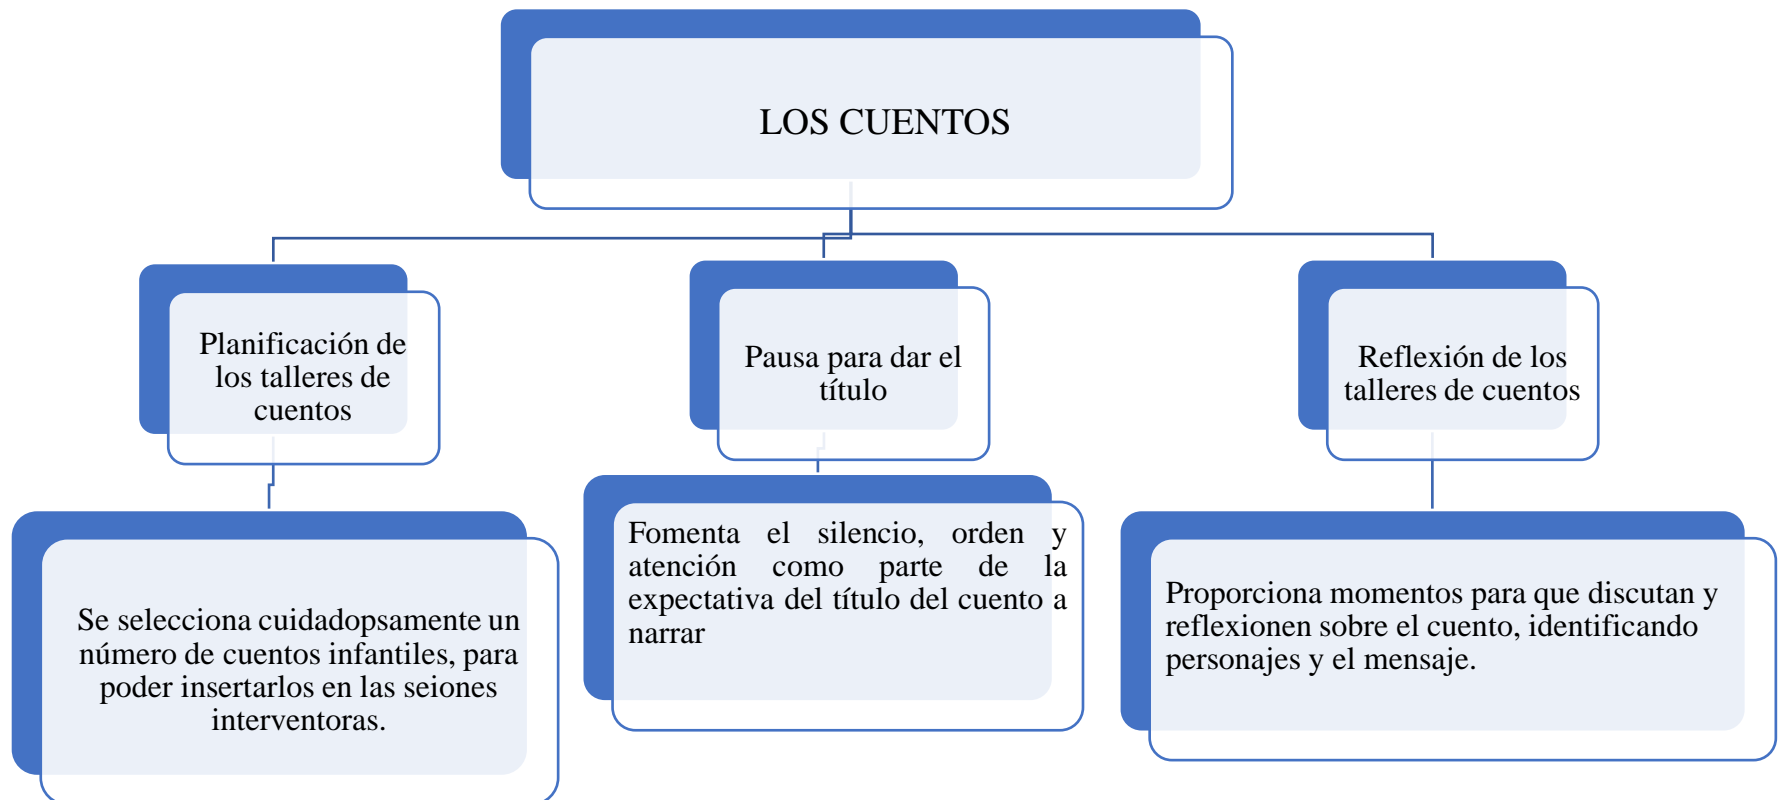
LOS CUENTOS

Planificación de los talleres de cuentos

Pausa para dar el título

Reflexión de los talleres de cuentos

Se selecciona cuidadopsamente un número de cuentos infantiles, para poder insertarlos en las seiones interventoras.

Fomenta el silencio, orden y atención como parte de la expectativa del título del cuento a narrar

Proporciona momentos para que discutan y reflexionen sobre el cuento, identificando personajes y el mensaje.